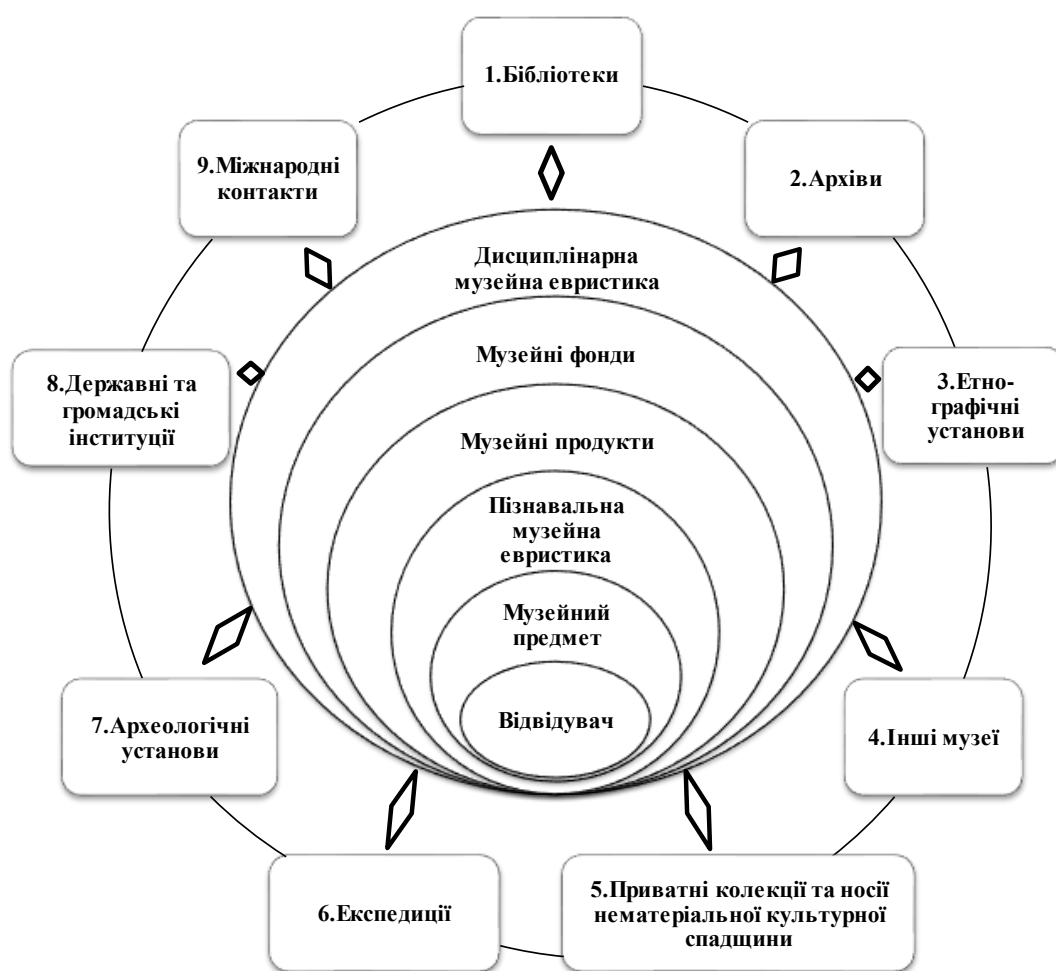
1.Бібліотеки

9.Міжнародні контакти

2.Архіви

Дисциплінарна музейна евристика

Музейні фонди

8.Державні та громадські інституції

3.Етнографічні установи

Музейні продукти

Пізнавальна музейна евристика

Музейний предмет

Відвідувач

7.Археологічні установи

4.Інші музеї

6.Експедиції

5.Приватні колекції та носії нематеріальної культурної спадщини